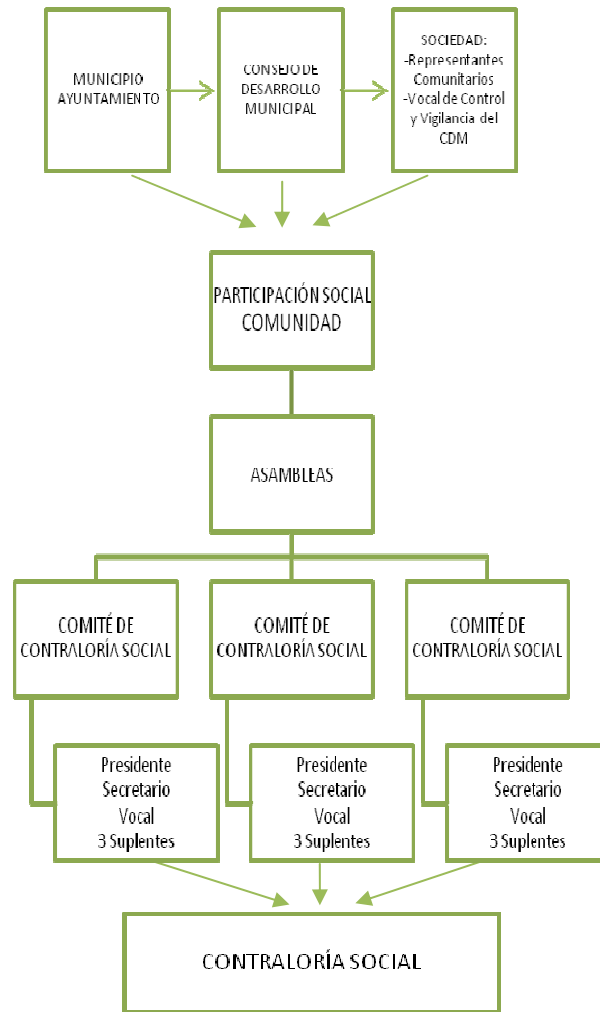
MUNICIPIO AYUNTAMIENTO

CONSEJO DE DESARROLLO MUNICIPAL

SOCIEDAD:
-Representantes Comunitarios
-Vocal de Control y Vigilancia del CDM

PARTICIPACIÓN SOCIAL COMUNIDAD

ASAMBLEAS

COMITÉ DE CONTRALORÍA SOCIAL

COMITÉ DE CONTRALORÍA SOCIAL

COMITÉ DE CONTRALORÍA SOCIAL

Presidente
Secretario
Vocal
3 Suplentes

Presidente
Secretario
Vocal
3 Suplentes

Presidente
Secretario
Vocal
3 Suplentes

CONTRALORÍA SOCIAL